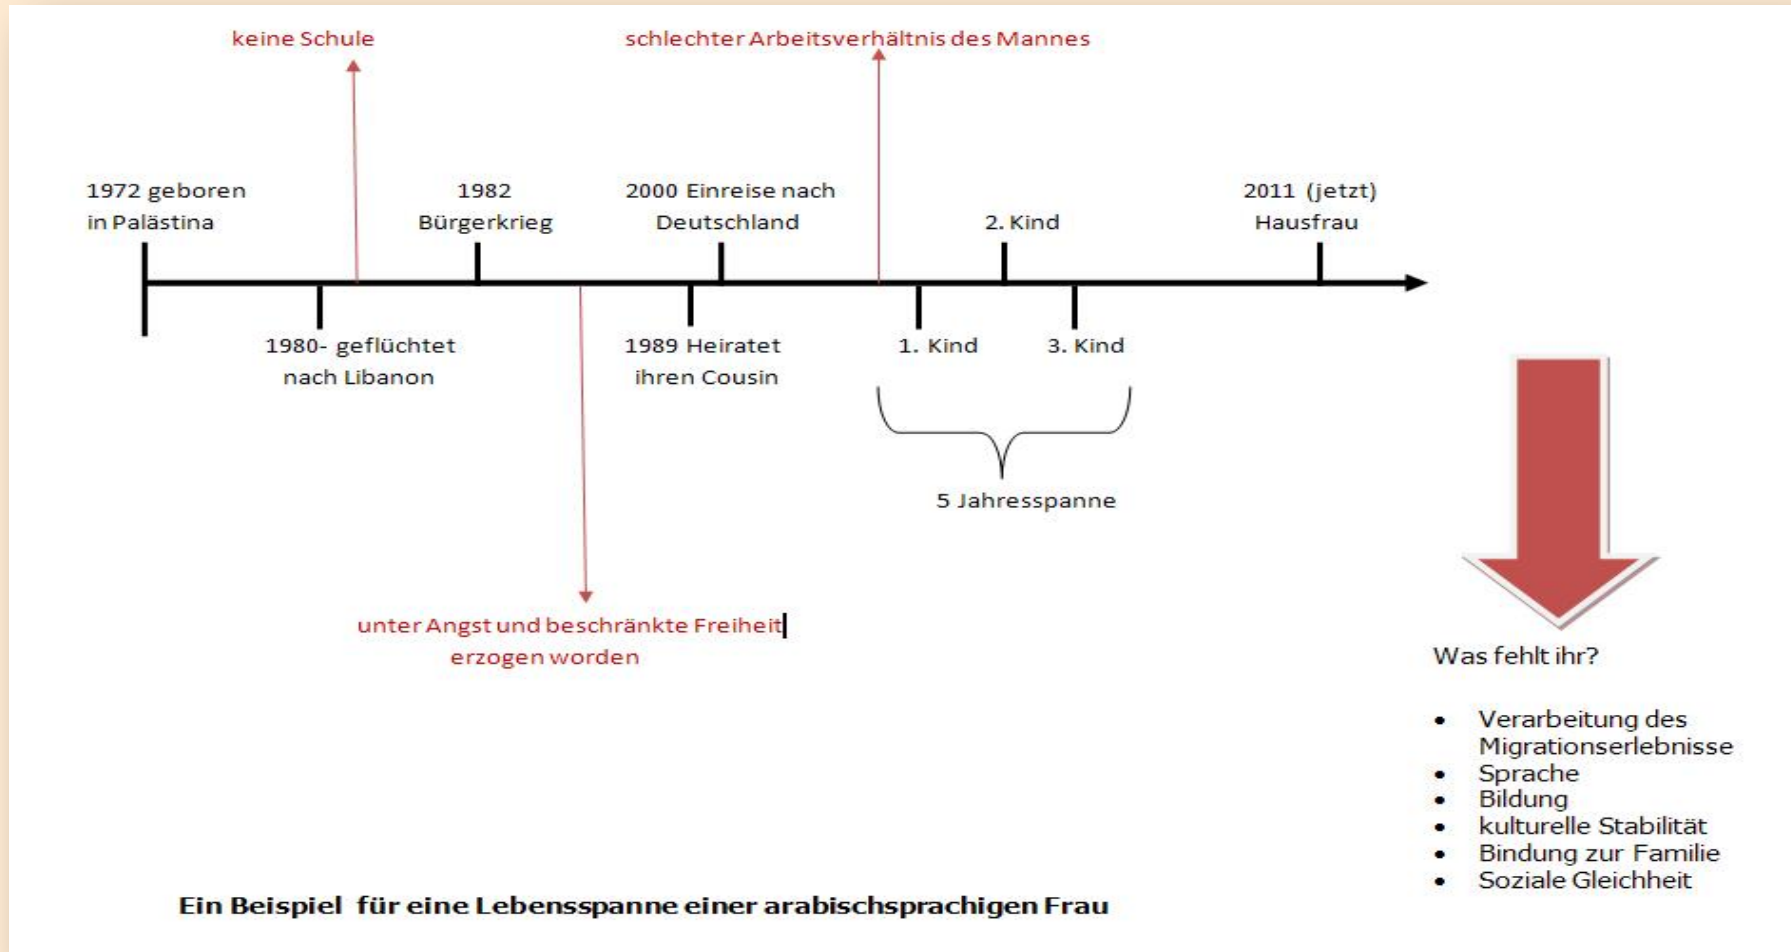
keine Schule

schlechter Arbeitsverhältnis des Mannes

1972 geboren in Palästina

1982 Bürgerkrieg

2000 Einreise nach Deutschland

2. Kind

2011 (jetzt) Hausfrau

1980- geflüchtet nach Libanon

1989 Heiratet ihren Cousin

1. Kind

3. Kind

5 Jahresspanne

unter Angst und beschränkte Freiheit erzogen worden

Was fehlt ihr?

- Verarbeitung des Migrationserlebnisse
- Sprache
- Bildung
- kulturelle Stabilität
- Bindung zur Familie
- Soziale Gleichheit

Ein Beispiel für eine Lebensspanne einer arabischsprachigen Frau